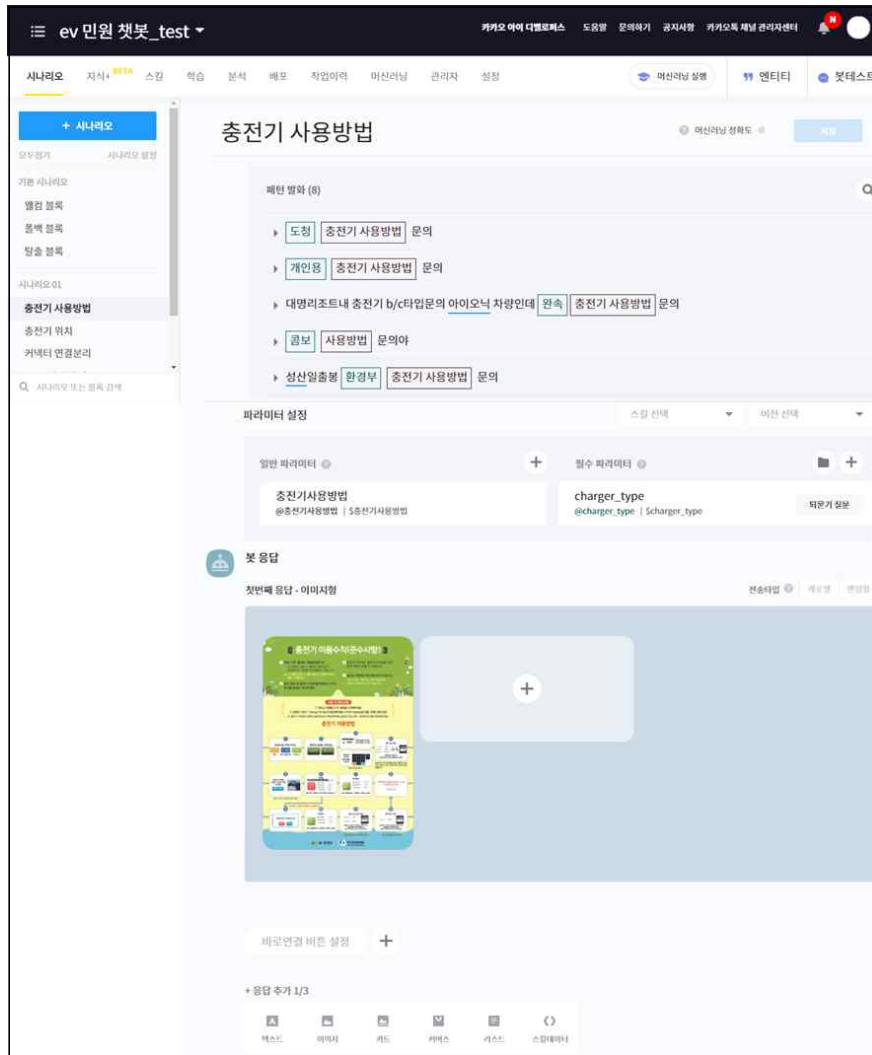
☰ ev 민원 챗봇_test ▾

카카오 아이 디벨로퍼스 도움말 문의하기 공지사항 카카오톡 채널 관리자센터

N

시나리오 지식+ BETA 스킬 학습 분석 배포 작업이력 머신러닝 관리자 설정

머신러닝 실행

엔티티

봇테스트

+ 시나리오

모두접기 시나리오 설정

기본 시나리오

웰컴 블록

폴백 블록

탈출 블록

시나리오 01

충전기 사용방법

충전기 위치

커넥터 연결분리

시나리오 또는 블록 검색

충전기 사용방법

머신러닝 정확도

저장

패턴 발화 (8)

▸ 도청 충전기 사용방법 문의

▸ 개인용 충전기 사용방법 문의

▸ 대명리조트내 충전기 b/c타입문의 아이오닉 차량인데 완속 충전기 사용방법 문의

▸ 콤보 사용방법 문의야

▸ 성산일출봉 환경부 충전기 사용방법 문의

파라미터 설정

스킬 선택

버전 선택

일반 파라미터

필수 파라미터

충전기사용방법

@충전기사용방법 | $충전기사용방법

charger_type

@charger_type | $charger_type

되묻기 질문

봇 응답

첫번째 응답 - 이미지형

전송타입

충전기 이용수칙(준수사항)

충전기 이용방법

+

바로연결 버튼 설정 +

+ 응답 추가 1/3

텍스트 이미지 카드 커머스 리스트 스킬데이터